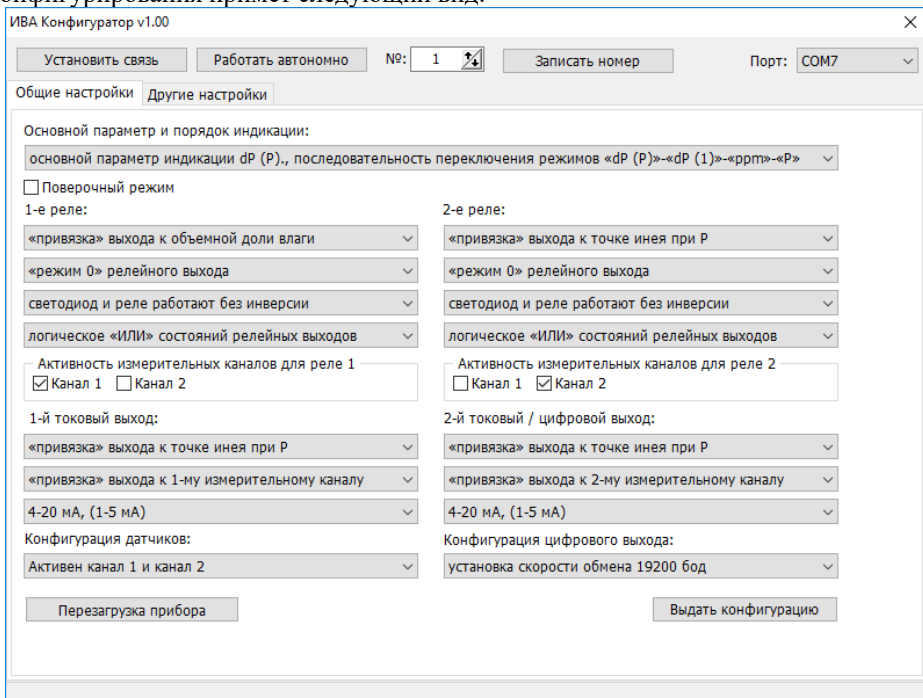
ИВА Конфигуратор v1.00

Установить связь | Работать автономно | №: 1 | Записать номер | Порт: COM7

Общие настройки | Другие настройки

Основной параметр и порядок индикации:

основной параметр индикации dP (P)., последовательность переключения режимов «dP (P)»-«dP (1)»-«ppm»-«P»

☐ Поверочный режим

1-е реле:

«привязка» выхода к объемной доли влаги

«режим 0» релейного выхода

светодиод и реле работают без инверсии

логическое «ИЛИ» состояний релейных выходов

Активность измерительных каналов для реле 1
☑ Канал 1 ☐ Канал 2

1-й токовый выход:

«привязка» выхода к точке инея при Р

«привязка» выхода к 1-му измерительному каналу

4-20 мА, (1-5 мА)

Конфигурация датчиков:

Активен канал 1 и канал 2

Перезагрузка прибора

2-е реле:

«привязка» выхода к точке инея при Р

«режим 0» релейного выхода

светодиод и реле работают без инверсии

логическое «ИЛИ» состояний релейных выходов

Активность измерительных каналов для реле 2
☐ Канал 1 ☑ Канал 2

2-й токовый / цифровой выход:

«привязка» выхода к точке инея при Р

«привязка» выхода к 2-му измерительному каналу

4-20 мА, (1-5 мА)

Конфигурация цифрового выхода:

установка скорости обмена 19200 бод

Выдать конфигурацию